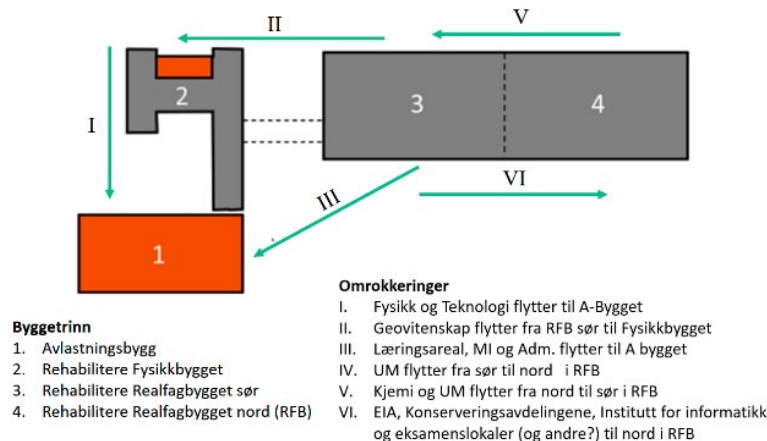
II

V

2

3

4

I

VI

III

1

Omrokkeringer
I. Fysikk og Teknologi flytter til A-Bygget
II. Geovitenskap flytter fra RFB sør til Fysikkbygget
III. Læringsareal, MI og Adm. flytter til A bygget
IV. UM flytter fra sør til nord i RFB
V. Kjemi og UM flytter fra nord til sør i RFB
VI. EIA, Konserveringsavdelingene, Institutt for informatikk og eksamenslokaler (og andre?) til nord i RFB

Byggetrinn
1. Avlastningsbygg
2. Rehabilitere Fysikkbygget
3. Rehabilitere Realfagbygget sør
4. Rehabilitere Realfagbygget nord (RFB)